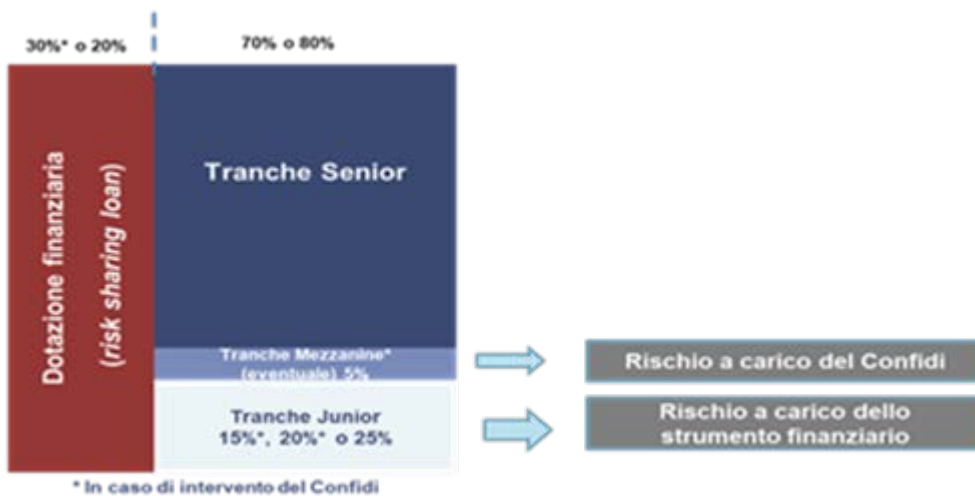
30%* o 20%

70% o 80%

Dotazione finanziaria
(risk sharing loan)

Tranche Senior

Tranche Mezzanine* (eventuale) 5%

Tranche Junior
15%*, 20%* o 25%

Rischio a carico del Confidi

Rischio a carico dello strumento finanziario

* In caso di intervento del Confidi